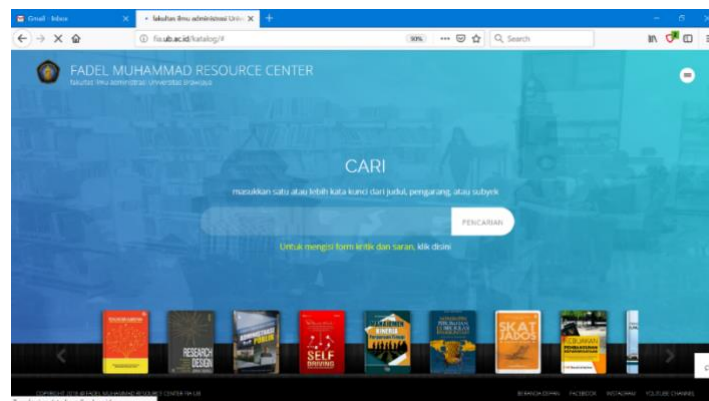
Gmail - Inbox
fakultas ilmu administrasi Univ
fia.ub.ac.id/katalog/#
90%
Search

FADEL MUHAMMAD RESOURCE CENTER
fakultas ilmu administrasi Universitas Brawijaya

CARI

masukkan satu atau lebih kata kunci dari judul, pengarang, atau subyek

PENCARIAN

Untuk mengisi form kritik dan saran, klik disini

RESEARCH DESIGN
SELF DRIVING
SKAT JADOS

COPYRIGHT 2018 @ FADEL MUHAMMAD RESOURCE CENTER FIA UB
BERANDA (DEPAN) FACEBOOK INSTAGRAM YOUTUBE CHANNEL